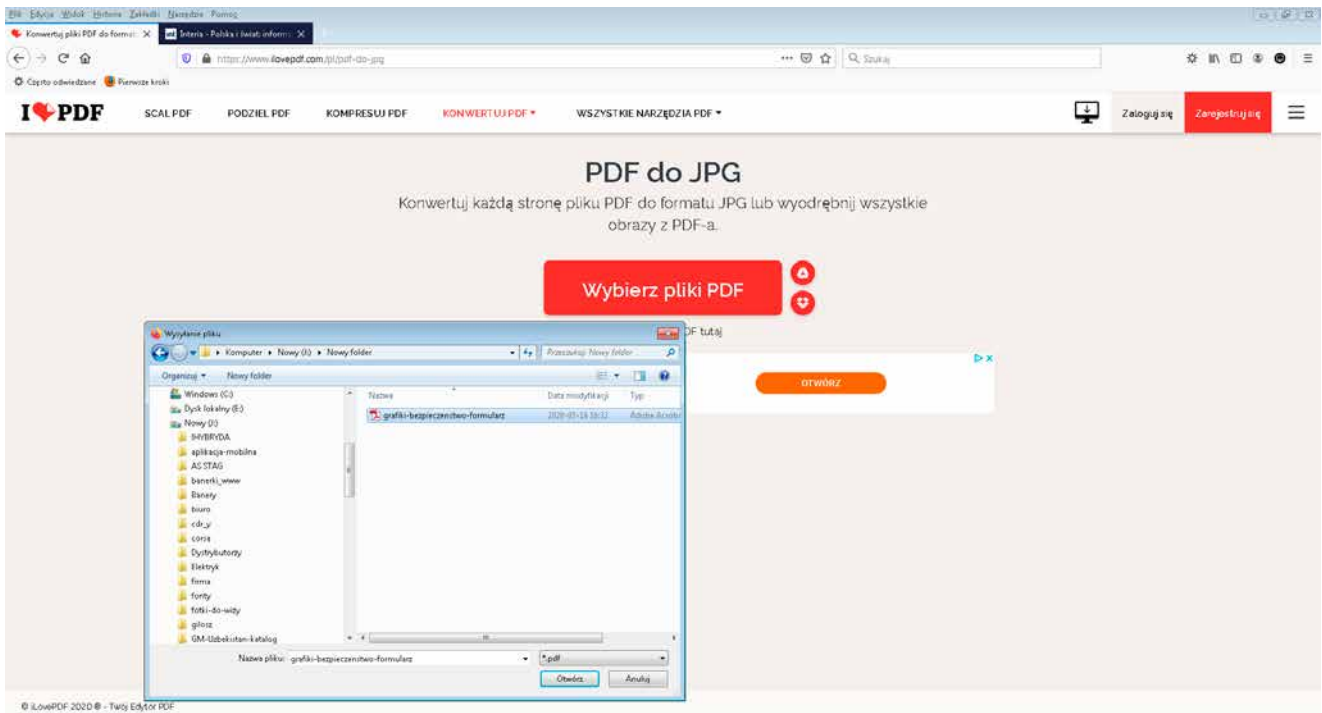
Plik Edycja Widok Historia Zakładki Narzędzia Pomoc

Konwertuj pliki PDF do format ×
Interia - Polska i świat: inform ×

https://www.ilovepdf.com/pl/pdf-do-jpg
Szukaj

Często odwiedzane
Pierwsze kroki

I PDF
SCAL PDF
PODZIEL PDF
KOMPRESUJ PDF
KONWERTUJ PDF ▾
WSZYSTKIE NARZĘDZIA PDF ▾
Zaloguj się
Zarejestruj się

PDF do JPG

Konwertuj każdą stronę pliku PDF do formatu JPG lub wyodrębnij wszystkie obrazy z PDF-a.

Wybierz pliki PDF

DF tutaj

OTWÓRZ

Wysyłanie pliku

▸ Komputer ▸ Nowy (I:) ▸ Nowy folder
Przeszukaj: Nowy folder

Organizuj ▾
Nowy folder

Windows (C:)
Dysk lokalny (E:)
Nowy (I:)
!HYBRYDA
aplikacja-mobilna
AS STAG
banerki_www
Banery
biuro
cdr_y
corsa
Dystrybutorzy
Elektryk
firma
fonty
fotki-do-witzy
gilosz
GM-Uzbekistan-katalog

Nazwa
Data modyfikacji
Typ
grafiki-bezpieczenstwo-formularz
2020-03-16 16:32
Adobe Acrob

Nazwa pliku: grafiki-bezpieczenstwo-formularz
*.pdf
Otwórz
Anuluj

© iLovePDF 2020 ® - Twój Edytor PDF